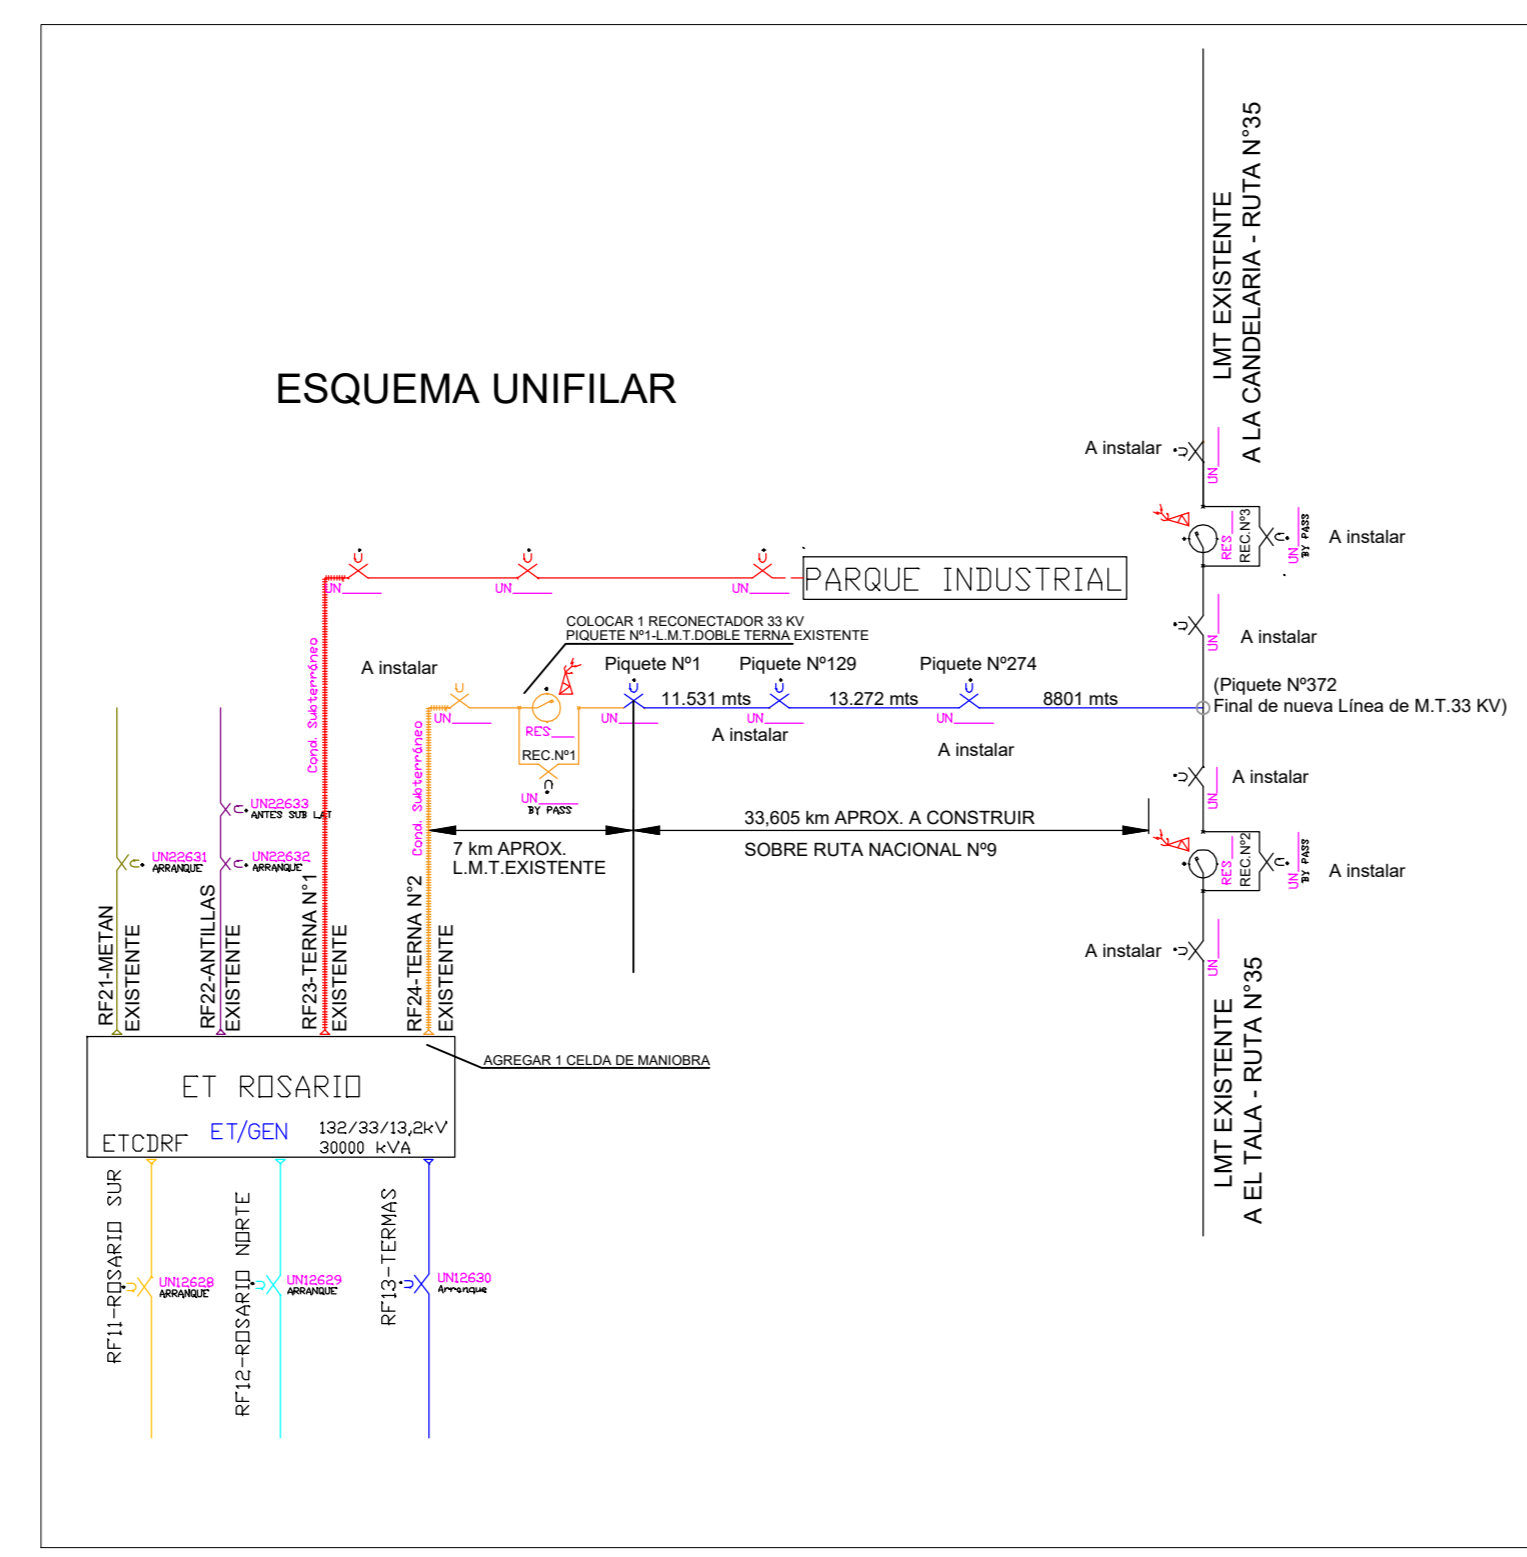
ESQUEMA UNIFILAR

LMT EXISTENTE
A LA CANDELARIA - RUTA N°35

A instalar
UN

RES
REC.N°3
UN BY PASS
A instalar

PARQUE INDUSTRIAL
UN
UN
UN

A instalar
UN

COLOCAR 1 RECONECTADOR 33 KV
PIQUETE N°1-L.M.T.DOBLE TERNA EXISTENTE

A instalar
Piquete N°1
Piquete N°129
Piquete N°274
(Piquete N°372
Final de nueva Línea de M.T.33 KV)

UN
RES
REC.N°1
UN BY PASS
UN
11.531 mts
UN
13.272 mts
UN
8801 mts
A instalar
A instalar

A instalar
UN

Cond. Subterráneo
Cond. Subterráneo

UN22633 ANTES SUB LAT
UN22631 ARRANQUE
UN22632 ARRANQUE

7 km APROX.
L.M.T.EXISTENTE
33,605 km APROX. A CONSTRUIR
SOBRE RUTA NACIONAL N°9

RES
REC.N°2
UN BY PASS
A instalar

A instalar
UN

RF21-METAN EXISTENTE
RF22-ANTILLAS EXISTENTE
RF23-TERNA N°1 EXISTENTE
RF24-TERNA N°2 EXISTENTE

LMT EXISTENTE
A EL TALA - RUTA N°35

AGREGAR 1 CELDA DE MANIOBRA

ET ROSARIO
ETCDRF
ET/GEN
132/33/13,2kV
30000 kVA

RF11-ROSARIO SUR
UN12628 ARRANQUE
RF12-ROSARIO NORTE
UN12629 ARRANQUE
RF13-TERMAS
UN12630 Arranque